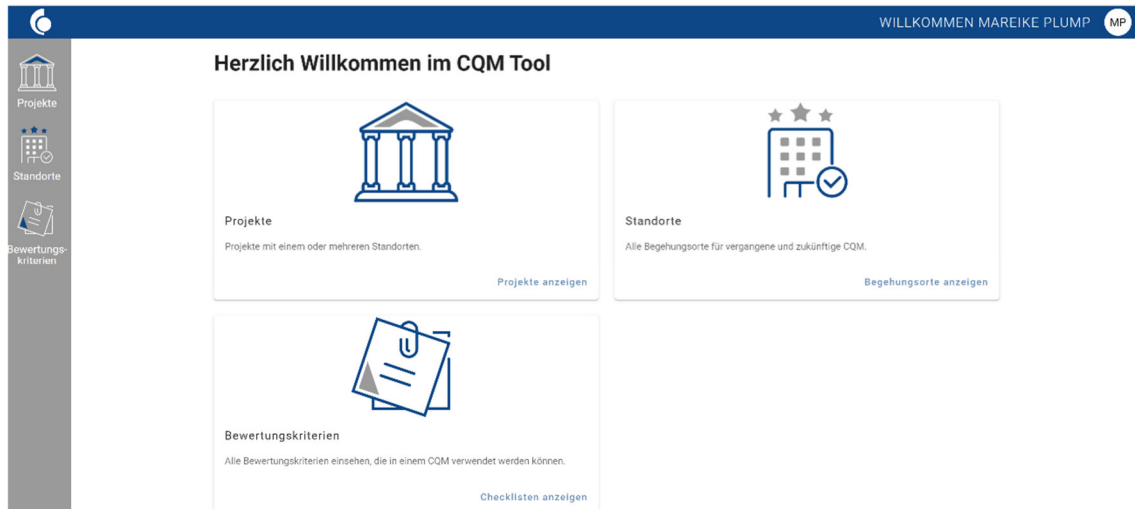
WILLKOMMEN MAREIKE PLUMP MP

Projekte

Standorte

Bewertungskriterien

Herzlich Willkommen im CQM Tool

Projekte

Projekte mit einem oder mehreren Standorten.

Projekte anzeigen

Standorte

Alle Begehungsorte für vergangene und zukünftige CQM.

Begehungsorte anzeigen

Bewertungskriterien

Alle Bewertungskriterien einsehen, die in einem CQM verwendet werden können.

Checklisten anzeigen